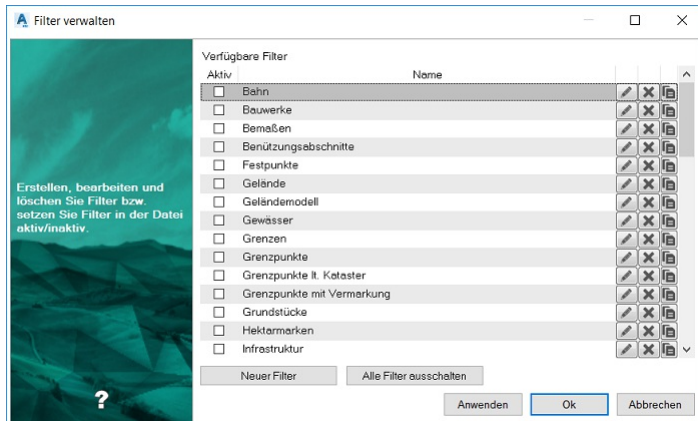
Filter verwalten

Erstellen, bearbeiten und löschen Sie Filter bzw. setzen Sie Filter in der Datei aktiv/inaktiv.

?

Verfügbare Filter

| Aktiv | Name |
|---|---|
| ☐ | Bahn |
| ☐ | Bauwerke |
| ☐ | Bemaßen |
| ☐ | Benützungsabschnitte |
| ☐ | Festpunkte |
| ☐ | Gelände |
| ☐ | Geländemodell |
| ☐ | Gewässer |
| ☐ | Grenzen |
| ☐ | Grenzpunkte |
| ☐ | Grenzpunkte lt. Kataster |
| ☐ | Grenzpunkte mit Vermarkung |
| ☐ | Grundstücke |
| ☐ | Hektarmarken |
| ☐ | Infrastruktur |

Neuer Filter
Alle Filter ausschalten

Anwenden
Ok
Abbrechen